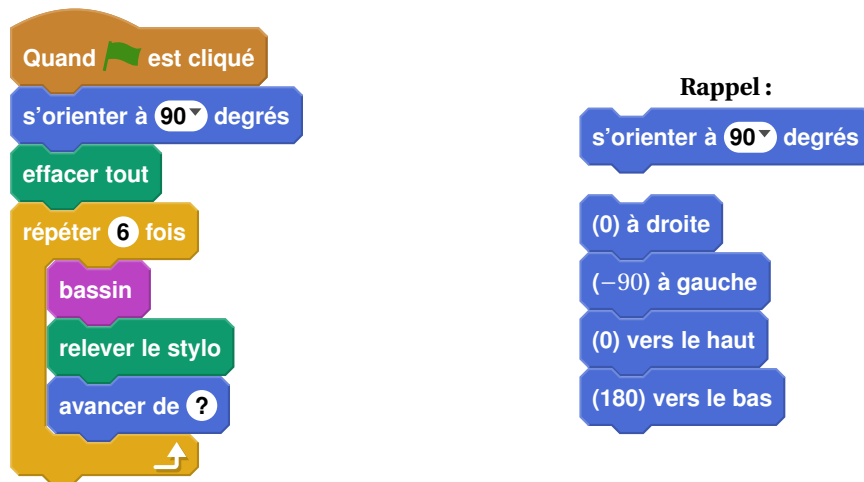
Quand est cliqué
s'orienter à 90 degrés
effacer tout
répéter 6 fois
bassin
relever le stylo
avancer de ?

Rappel :
s'orienter à 90 degrés
(0) à droite
($-90$) à gauche
(0) vers le haut
(180) vers le bas